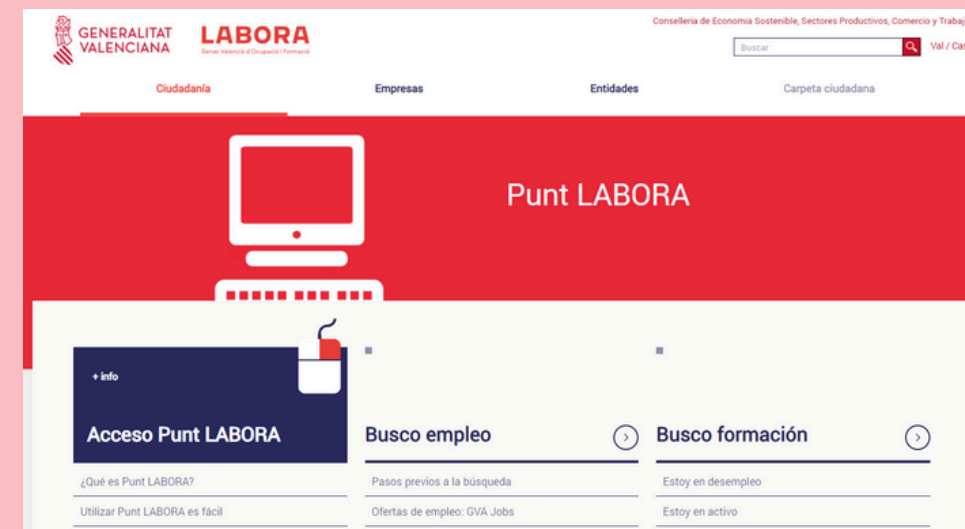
GENERALITAT VALENCIANA

LABORA
Servei Valencià d'Ocupació i Formació

Conselleria de Economía Sostenible, Sectores Productivos, Comercio y Trabaj

Buscar

Val / Cas

Ciudadanía

Empresas

Entidades

Carpeta ciudadana

Punt LABORA

+ info

Acceso Punt LABORA

¿Qué es Punt LABORA?

Utilizar Punt LABORA es fácil

Busco empleo

Pasos previos a la búsqueda

Ofertas de empleo: GVA Jobs

Busco formación

Estoy en desempleo

Estoy en activo